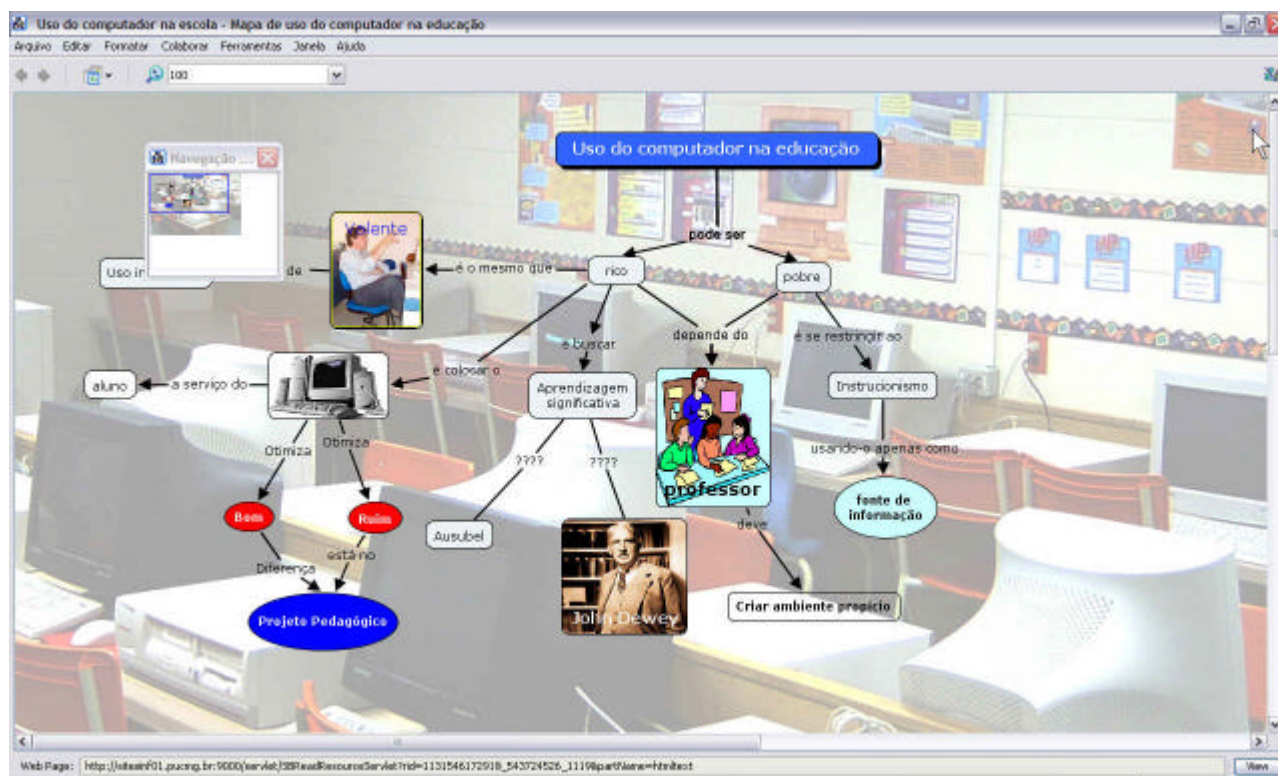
Uso do computador na escola - Mapa de uso do computador na educação

Arquivo Editar Formatar Colaborar Ferramentas Janela Ajuda

100

Navegação ...

Uso do computador na educação

pode ser

rico

pobre

Valente

é o mesmo que

Uso in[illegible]

de

e buscar

depende do

e se restringir ao

aluno

a serviço do

e colocar o

Aprendizagem significativa

Instrucionismo

Otimiza

Otimiza

????

????

usando-o apenas como

Bom

Ruim

professor

fonte de informação

está no

Ausubel

deve

Diferença

Projeto Pedagógico

John Dewey

Criar ambiente propício

Web Page: http://siteeinf01.pucmg.br:9000/servlet/SBReadResourceServlet?rid=1131546172918_543724526_1119&partName=htmltext

View